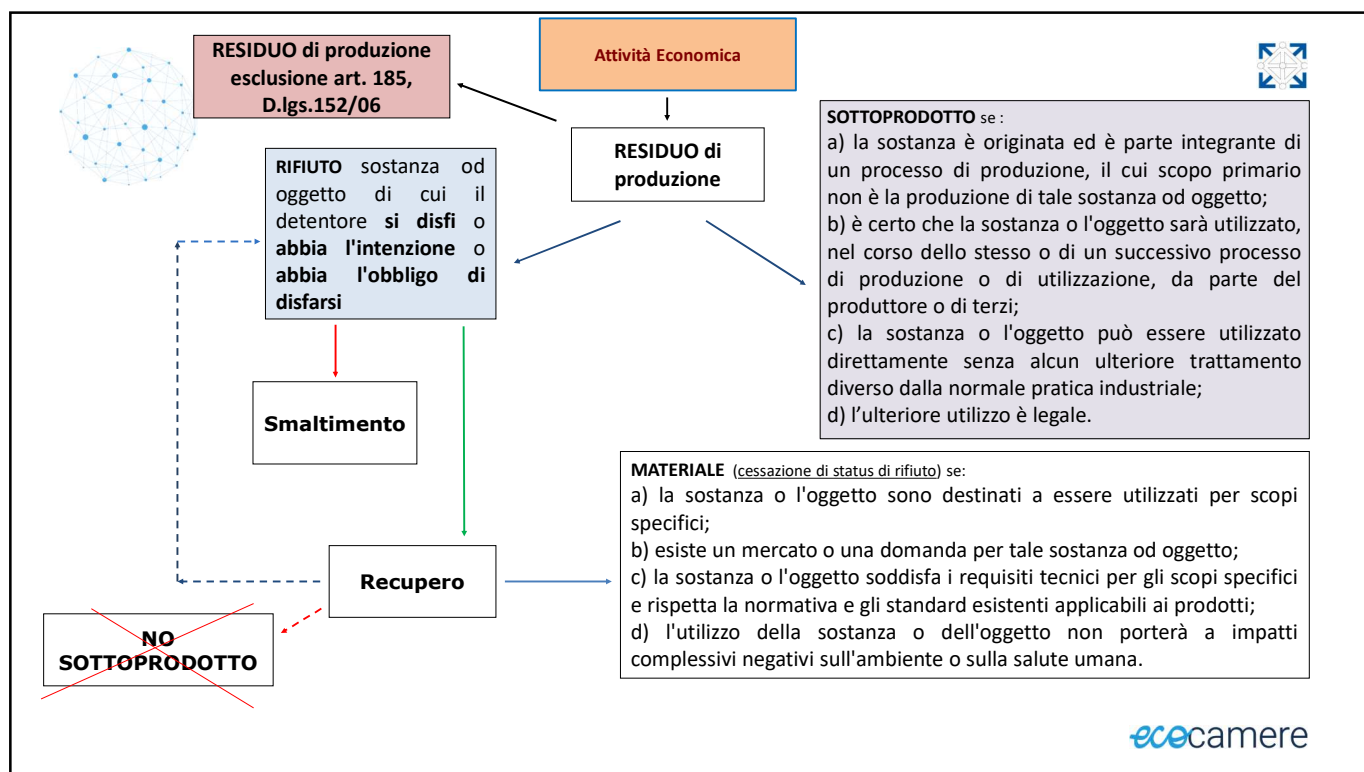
Attività Economica

RESIDUO di produzione esclusione art. 185, D.lgs.152/06

RESIDUO di produzione

RIFIUTO sostanza od oggetto di cui il detentore si disfi o abbia l'intenzione o abbia l'obbligo di disfarsi

SOTTOPRODOTTO se :
a) la sostanza è originata ed è parte integrante di un processo di produzione, il cui scopo primario non è la produzione di tale sostanza od oggetto;
b) è certo che la sostanza o l'oggetto sarà utilizzato, nel corso dello stesso o di un successivo processo di produzione o di utilizzazione, da parte del produttore o di terzi;
c) la sostanza o l'oggetto può essere utilizzato direttamente senza alcun ulteriore trattamento diverso dalla normale pratica industriale;
d) l'ulteriore utilizzo è legale.

Smaltimento

MATERIALE (cessazione di status di rifiuto) se:
a) la sostanza o l'oggetto sono destinati a essere utilizzati per scopi specifici;
b) esiste un mercato o una domanda per tale sostanza od oggetto;
c) la sostanza o l'oggetto soddisfa i requisiti tecnici per gli scopi specifici e rispetta la normativa e gli standard esistenti applicabili ai prodotti;
d) l'utilizzo della sostanza o dell'oggetto non porterà a impatti complessivi negativi sull'ambiente o sulla salute umana.

Recupero

NO SOTTOPRODOTTO

ecocamere